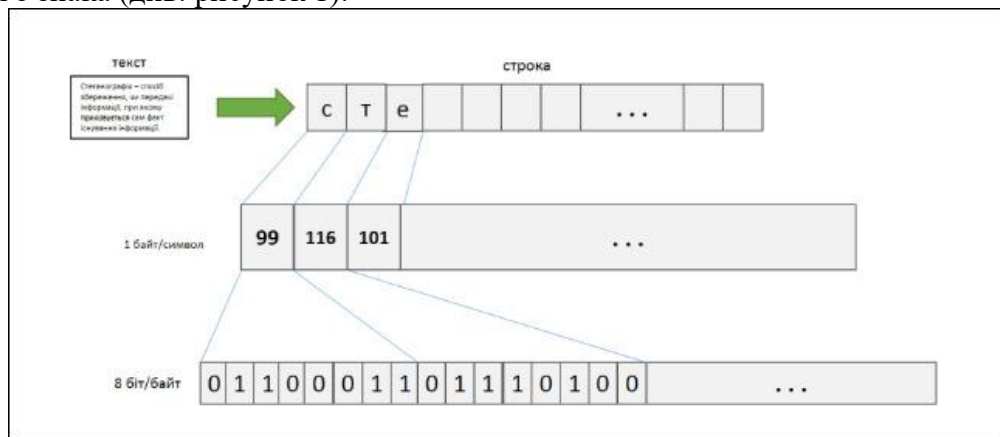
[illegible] (див. рисунок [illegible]).

текст

Стеганографія – спосіб збереження, чи передачі інформації, при якому приховується сам факт існування інформації.

строка

с т е . . .

1 байт/символ

99 116 101 . . .

8 біт/байт

0 1 1 0 0 0 1 1 0 1 1 1 0 1 0 0 . . .